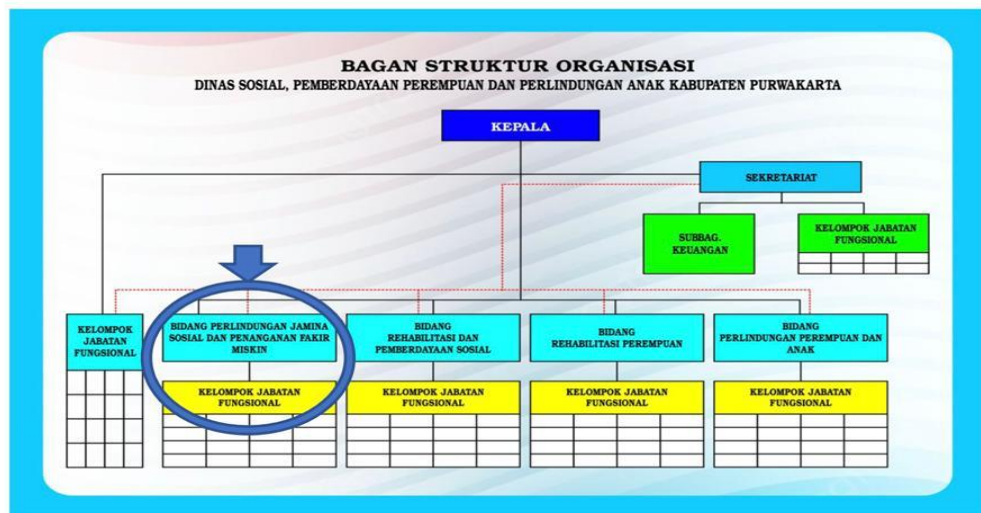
BAGAN STRUKTUR ORGANISASI
DINAS SOSIAL, PEMBERDAYAAN PEREMPUAN DAN PERLINDUNGAN ANAK KABUPATEN PURWAKARTA

KEPALA

SEKRETARIAT

SUBBAG. KEUANGAN

KELOMPOK JABATAN FUNGSIONAL

KELOMPOK JABATAN FUNGSIONAL

BIDANG PERLINDUNGAN JAMINA SOSIAL DAN PENANGANAN FAKIR MISKIN

KELOMPOK JABATAN FUNGSIONAL

BIDANG REHABILITASI DAN PEMBERDAYAAN SOSIAL

KELOMPOK JABATAN FUNGSIONAL

BIDANG REHABILITASI PEREMPUAN

KELOMPOK JABATAN FUNGSIONAL

BIDANG PERLINDUNGAN PEREMPUAN DAN ANAK

KELOMPOK JABATAN FUNGSIONAL